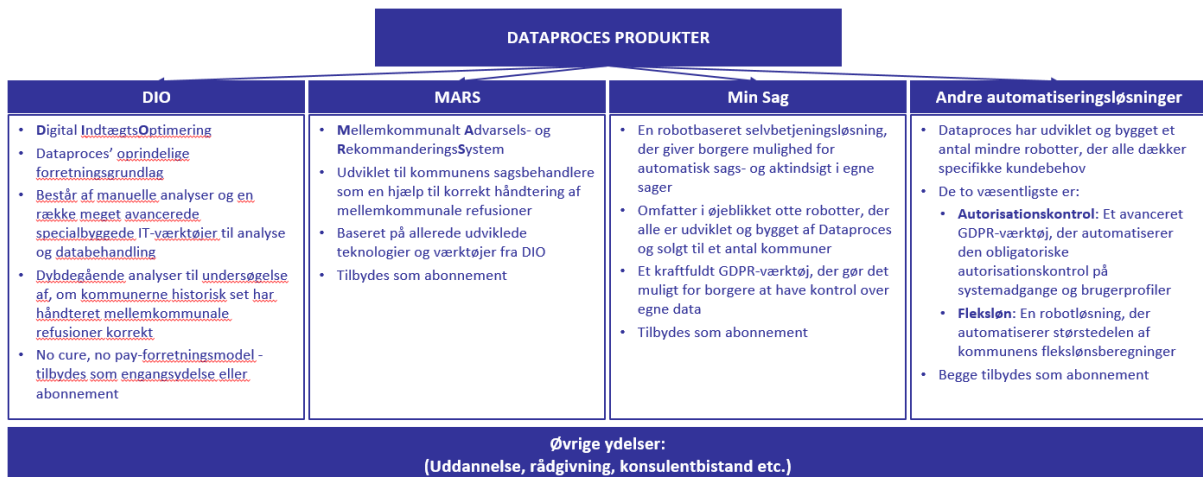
DATAPROCES PRODUKTER

DIO

- Digital IndtægtsOptimering
- Dataproces' oprindelige forretningsgrundlag
- Består af manuelle analyser og en række meget avancerede specialbyggede IT-værktøjer til analyse og databehandling
- Dybdegående analyser til undersøgelse af, om kommunerne historisk set har håndteret mellemkommunale refusioner korrekt
- No cure, no pay-forretningsmodel - tilbydes som engangsydelse eller abonnement

MARS

- Mellemkommunalt Advarsels- og RekommanderingsSystem
- Udviklet til kommunens sagsbehandlere som en hjælp til korrekt håndtering af mellemkommunale refusioner
- Baseret på allerede udviklede teknologier og værktøjer fra DIO
- Tilbydes som abonnement

Min Sag

- En robotbaseret selvbetjeningsløsning, der giver borgere mulighed for automatisk sags- og aktindsigt i egne sager
- Omfatter i øjeblikket otte robotter, der alle er udviklet og bygget af Dataproces og solgt til et antal kommuner
- Et kraftfuldt GDPR-værktøj, der gør det muligt for borgere at have kontrol over egne data
- Tilbydes som abonnement

Andre automatiseringsløsninger

- Dataproces har udviklet og bygget et antal mindre robotter, der alle dækker specifikke kundebehov
- De to væsentligste er:
  - Autorisationskontrol: Et avanceret GDPR-værktøj, der automatiserer den obligatoriske autorisationskontrol på systemadgange og brugerprofiler
  - Fleksløn: En robotløsning, der automatiserer størstedelen af kommunens flekslønsberegninger
- Begge tilbydes som abonnement

Øvrige ydelser:
(Uddannelse, rådgivning, konsulentbistand etc.)